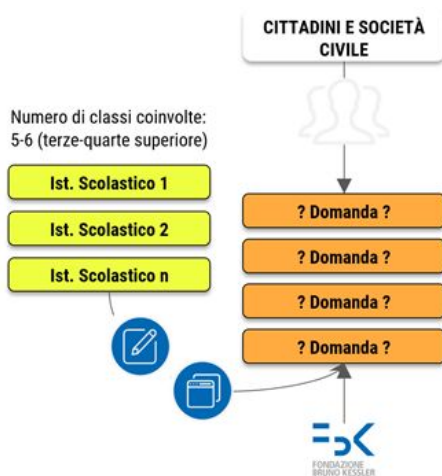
CITTADINI E SOCIETÀ CIVILE

Numero di classi coinvolte: 5-6 (terze-quarte superiore)

Ist. Scolastico 1

Ist. Scolastico 2

Ist. Scolastico n

? Domanda ?

? Domanda ?

? Domanda ?

? Domanda ?

FBK
FONDAZIONE BRUNO KESSLER